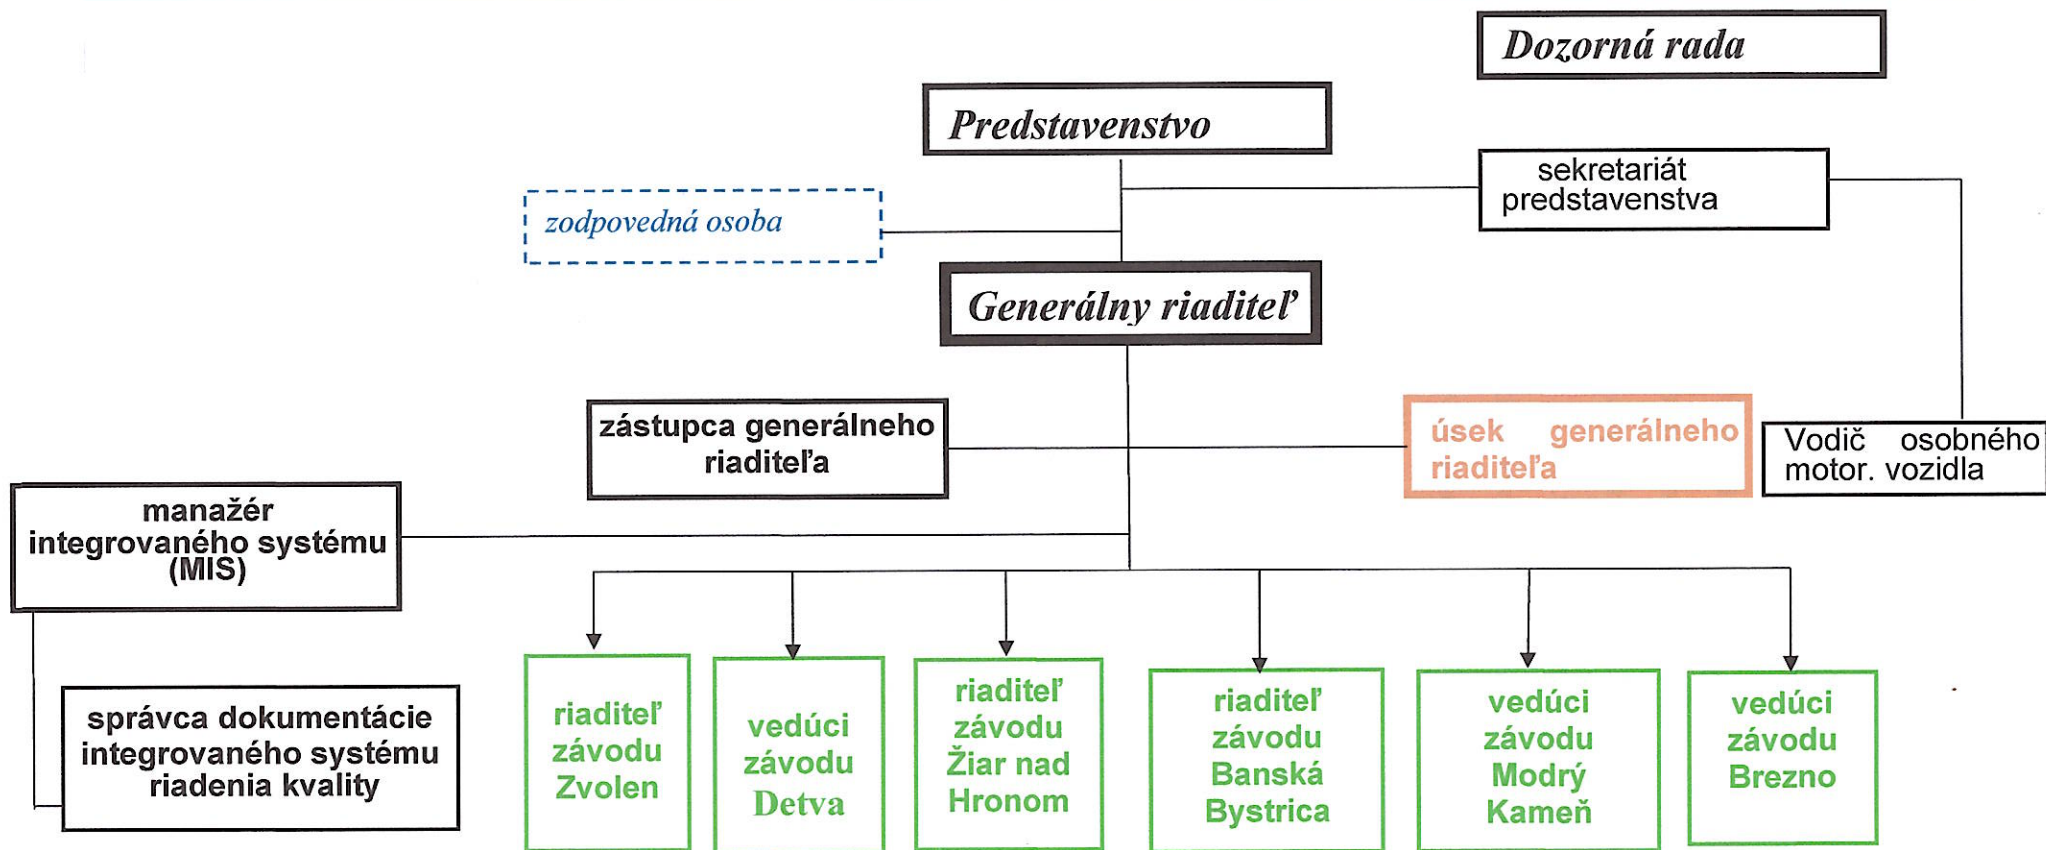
Dozorná rada

Predstavenstvo

sekretariát predstavenstva

zodpovedná osoba

Generálny riaditeľ

zástupca generálneho riaditeľa

úsek generálneho riaditeľa

Vodič osobného motor. vozidla

manažér integrovaného systému (MIS)

správca dokumentácie integrovaného systému riadenia kvality

riaditeľ závodu Zvolen

vedúci závodu Detva

riaditeľ závodu Žiar nad Hronom

riaditeľ závodu Banská Bystrica

vedúci závodu Modrý Kameň

vedúci závodu Brezno